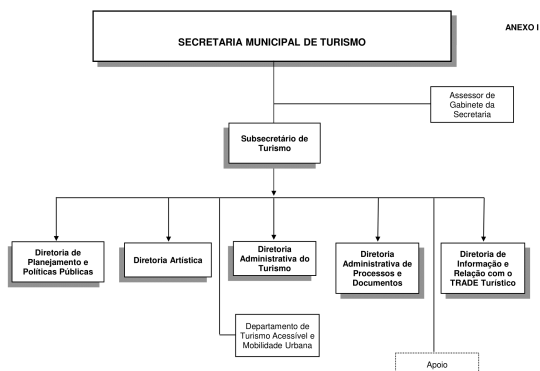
ANEXO I

SECRETARIA MUNICIPAL DE TURISMO

Assessor de Gabinete da Secretaria

Subsecretário de Turismo

Diretoria de Planejamento e Políticas Públicas

Diretoria Artística

Diretoria Administrativa do Turismo

Diretoria Administrativa de Processos e Documentos

Diretoria de Informação e Relação com o TRADE Turístico

Departamento de Turismo Acessível e Mobilidade Urbana

Apoio